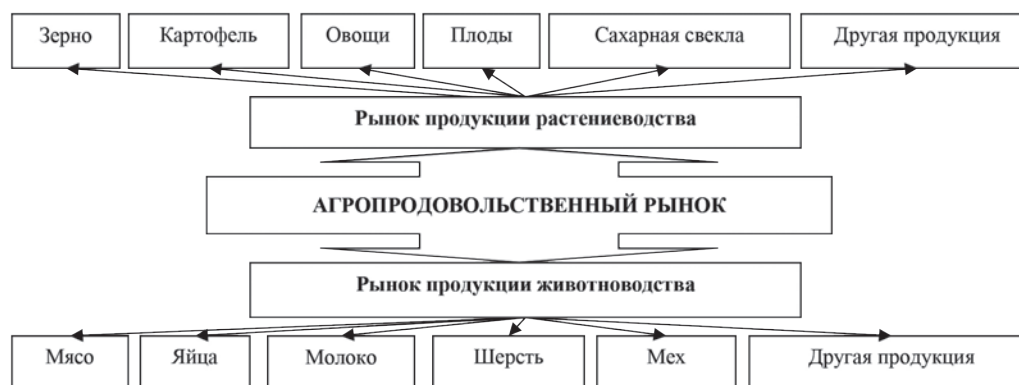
Зерно
Картофель
Овощи
Плоды
Сахарная свекла
Другая продукция

Рынок продукции растениеводства

АГРОПРОДОВОЛЬСТВЕННЫЙ РЫНОК

Рынок продукции животноводства

Мясо
Яйца
Молоко
Шерсть
Мех
Другая продукция